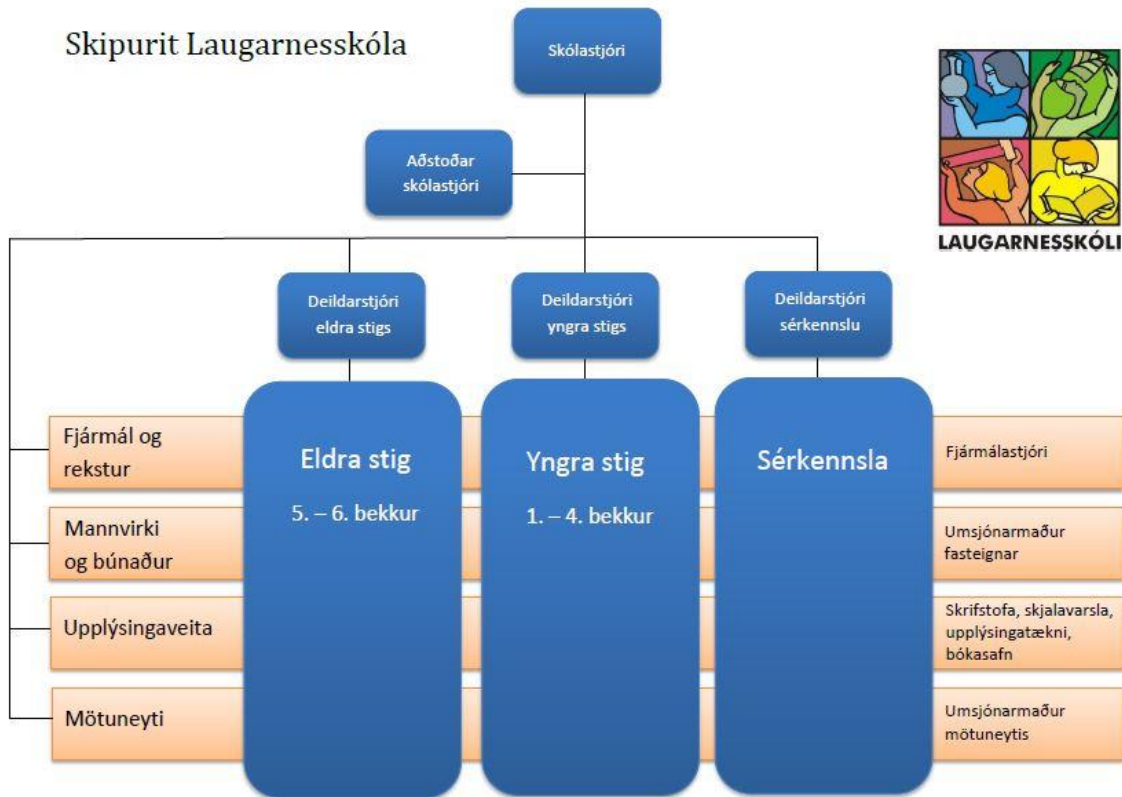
Skipurit Laugarnesskóla

Skólastjóri

Aðstoðar skólastjóri

LAUGARNESSKÓLI

Deildarstjóri eldra stigs

Deildarstjóri yngra stigs

Deildarstjóri sérkennslu

Fjármál og rekstur

Eldra stig

5. – 6. bekkur

Yngra stig

1. – 4. bekkur

Sérkennsla

Fjármálastjóri

Mannvirki og búnaður

Umsjónarmaður fasteignar

Upplýsingaveita

Skrifstofa, skjalavarsla, upplýsingatækni, bókasafn

Mötuneyti

Umsjónarmaður mötuneytis